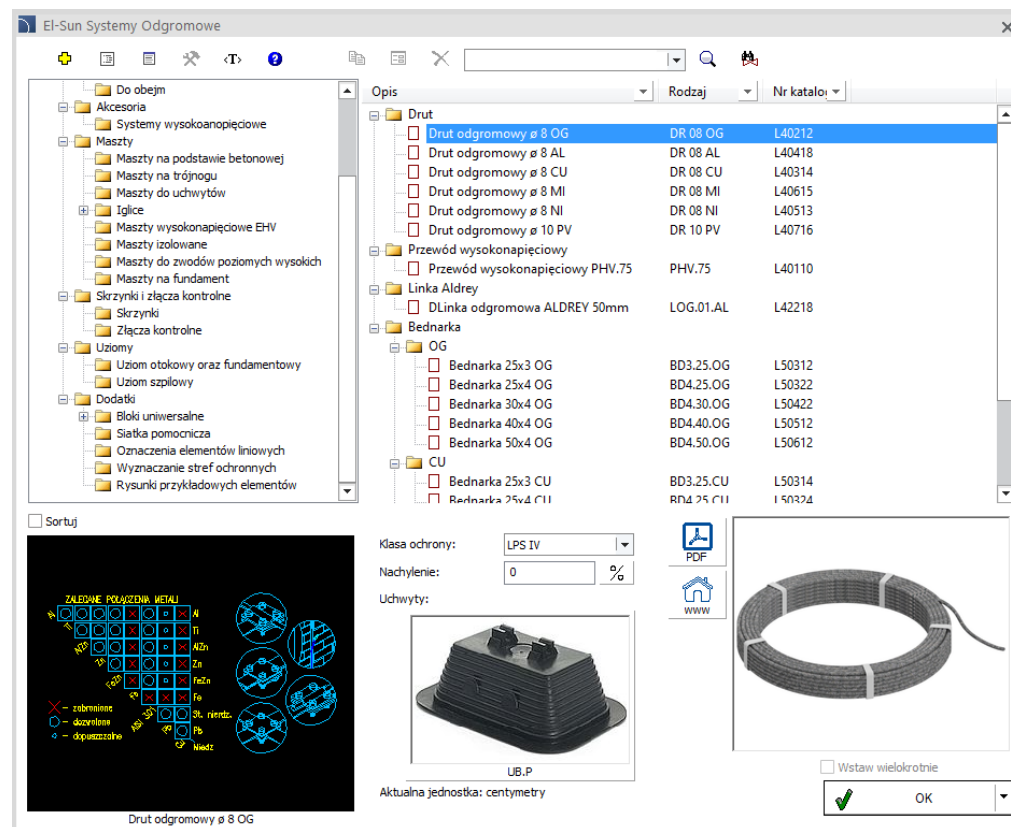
El-Sun Systemy Odgromowe

Do obejm
Akcesoria
Systemy wysokoanapięciowe
Maszty
Maszty na podstawie betonowej
Maszty na trójnogu
Maszty do uchwytów
Iglice
Maszty wysokonapięciowe EHV
Maszty izolowane
Maszty do zwodów poziomych wysokich
Maszty na fundament
Skrzynki i złącza kontrolne
Skrzynki
Złącza kontrolne
Uziomy
Uziom otokowy oraz fundamentowy
Uziom szpilowy
Dodatki
Bloki uniwersalne
Siatka pomocnicza
Oznaczenia elementów liniowych
Wyznaczanie stref ochronnych
Rysunki przykładowych elementów

| Opis | Rodzaj | Nr katalo |
|---|---|---|
| Drut | | |
| Drut odgromowy ø 8 OG | DR 08 OG | L40212 |
| Drut odgromowy ø 8 AL | DR 08 AL | L40418 |
| Drut odgromowy ø 8 CU | DR 08 CU | L40314 |
| Drut odgromowy ø 8 MI | DR 08 MI | L40615 |
| Drut odgromowy ø 8 NI | DR 08 NI | L40513 |
| Drut odgromowy ø 10 PV | DR 10 PV | L40716 |
| Przewód wysokonapięciowy | | |
| Przewód wysokonapięciowy PHV.75 | PHV.75 | L40110 |
| Linka Aldrey | | |
| DLinka odgromowa ALDREY 50mm | LOG.01.AL | L42218 |
| Bednarka | | |
| OG | | |
| Bednarka 25x3 OG | BD3.25.OG | L50312 |
| Bednarka 25x4 OG | BD4.25.OG | L50322 |
| Bednarka 30x4 OG | BD4.30.OG | L50422 |
| Bednarka 40x4 OG | BD4.40.OG | L50512 |
| Bednarka 50x4 OG | BD4.50.OG | L50612 |
| CU | | |
| Bednarka 25x3 CU | BD3.25.CU | L50314 |
| Bednarka 25x4 CU | BD4.25.CU | L50324 |

Sortuj

ZALECANE POŁĄCZENIA METALI
Al Ti AlZn Zn FeZn Fe St. nierdz. Pb Miedź
- zabronione
- dozwolone
- dopuszczalne

Drut odgromowy ø 8 OG

Klasa ochrony: LPS IV
Nachylenie: 0 %
Uchwyty:
UB.P
Aktualna jednostka: centymetry

PDF
www

Wstaw wielokrotnie
OK